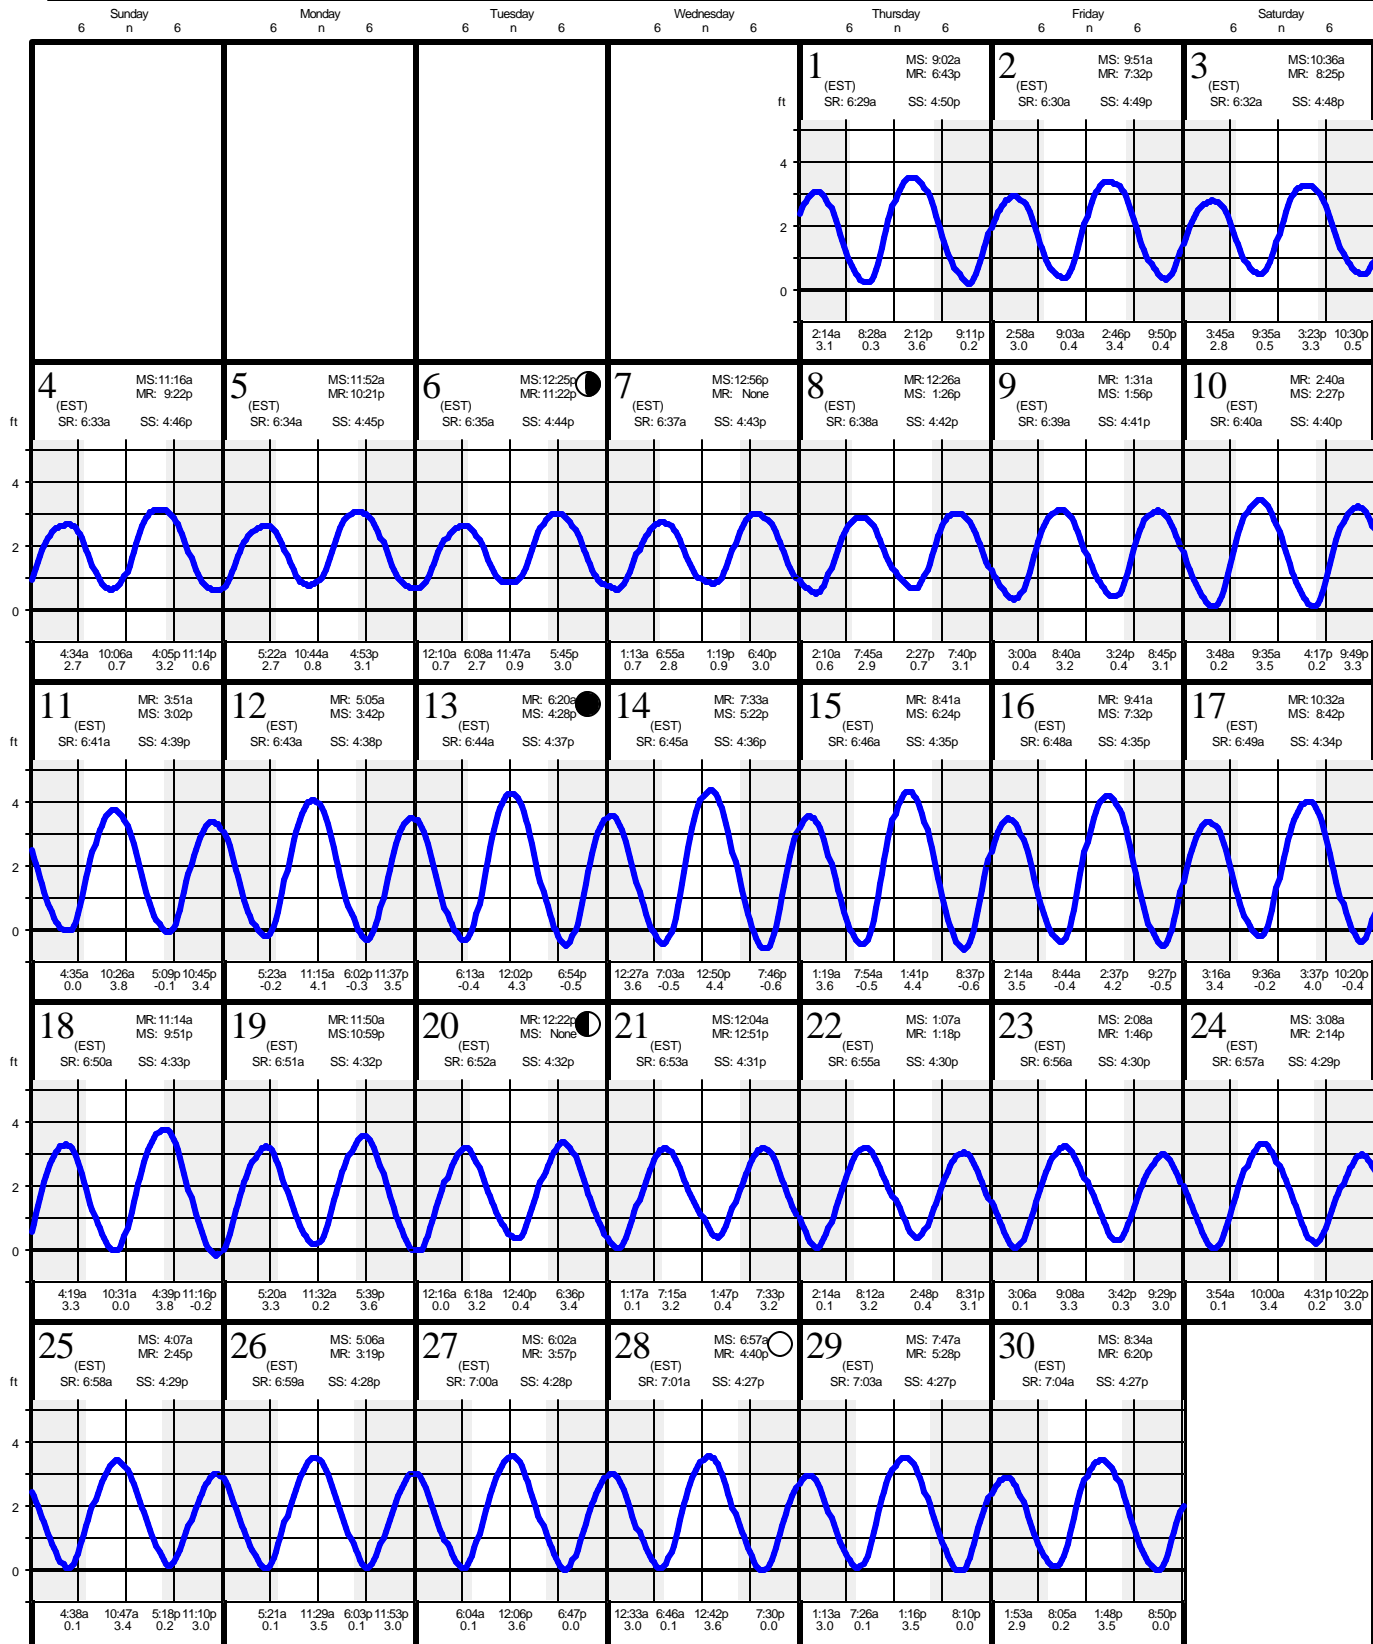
| Sunday 6 n 6 | Monday 6 n 6 | Tuesday 6 n 6 | Wednesday 6 n 6 | Thursday 6 n 6 | Friday 6 n 6 | Saturday 6 n 6 |
|---|---|---|---|---|---|---|
| | | | | 1 (EST) MS: 9:02a MR: 6:43p SR: 6:29a SS: 4:50p | 2 (EST) MS: 9:51a MR: 7:32p SR: 6:30a SS: 4:49p | 3 (EST) MS:10:36a MR: 8:25p SR: 6:32a SS: 4:48p |
| | | | | 2:14a 3.1 8:28a 0.3 2:12p 3.6 9:11p 0.2 | 2:58a 3.0 9:03a 0.4 2:46p 3.4 9:50p 0.4 | 3:45a 2.8 9:35a 0.5 3:23p 3.3 10:30p 0.5 |
| 4 (EST) MS:11:16a MR: 9:22p SR: 6:33a SS: 4:46p | 5 (EST) MS:11:52a MR:10:21p SR: 6:34a SS: 4:45p | 6 (EST) MS:12:25p MR:11:22p SR: 6:35a SS: 4:44p | 7 (EST) MS:12:56p MR: None SR: 6:37a SS: 4:43p | 8 (EST) MR:12:26a MS: 1:26p SR: 6:38a SS: 4:42p | 9 (EST) MR: 1:31a MS: 1:56p SR: 6:39a SS: 4:41p | 10 (EST) MR: 2:40a MS: 2:27p SR: 6:40a SS: 4:40p |
| 4:34a 2.7 10:06a 0.7 4:05p 3.2 11:14p 0.6 | 5:22a 2.7 10:44a 0.8 4:53p 3.1 | 12:10a 0.7 6:08a 2.7 11:47a 0.9 5:45p 3.0 | 1:13a 0.7 6:55a 2.8 1:19p 0.9 6:40p 3.0 | 2:10a 0.6 7:45a 2.9 2:27p 0.7 7:40p 3.1 | 3:00a 0.4 8:40a 3.2 3:24p 0.4 8:45p 3.1 | 3:48a 0.2 9:35a 3.5 4:17p 0.2 9:49p 3.3 |
| 11 (EST) MR: 3:51a MS: 3:02p SR: 6:41a SS: 4:39p | 12 (EST) MR: 5:05a MS: 3:42p SR: 6:43a SS: 4:38p | 13 (EST) MR: 6:20a MS: 4:28p SR: 6:44a SS: 4:37p | 14 (EST) MR: 7:33a MS: 5:22p SR: 6:45a SS: 4:36p | 15 (EST) MR: 8:41a MS: 6:24p SR: 6:46a SS: 4:35p | 16 (EST) MR: 9:41a MS: 7:32p SR: 6:48a SS: 4:35p | 17 (EST) MR:10:32a MS: 8:42p SR: 6:49a SS: 4:34p |
| 4:35a 0.0 10:26a 3.8 5:09p -0.1 10:45p 3.4 | 5:23a -0.2 11:15a 4.1 6:02p -0.3 11:37p 3.5 | 6:13a -0.4 12:02p 4.3 6:54p -0.5 | 12:27a 3.6 7:03a -0.5 12:50p 4.4 7:46p -0.6 | 1:19a 3.6 7:54a -0.5 1:41p 4.4 8:37p -0.6 | 2:14a 3.5 8:44a -0.4 2:37p 4.2 9:27p -0.5 | 3:16a 3.4 9:36a -0.2 3:37p 4.0 10:20p -0.4 |
| 18 (EST) MR:11:14a MS: 9:51p SR: 6:50a SS: 4:33p | 19 (EST) MR:11:50a MS:10:59p SR: 6:51a SS: 4:32p | 20 (EST) MR:12:22p MS: None SR: 6:52a SS: 4:32p | 21 (EST) MS:12:04a MR:12:51p SR: 6:53a SS: 4:31p | 22 (EST) MS: 1:07a MR: 1:18p SR: 6:55a SS: 4:30p | 23 (EST) MS: 2:08a MR: 1:46p SR: 6:56a SS: 4:30p | 24 (EST) MS: 3:08a MR: 2:14p SR: 6:57a SS: 4:29p |
| 4:19a 3.3 10:31a 0.0 4:39p 3.8 11:16p -0.2 | 5:20a 3.3 11:32a 0.2 5:39p 3.6 | 12:16a 0.0 6:18a 3.2 12:40p 0.4 6:36p 3.4 | 1:17a 0.1 7:15a 3.2 1:47p 0.4 7:33p 3.2 | 2:14a 0.1 8:12a 3.2 2:48p 0.4 8:31p 3.1 | 3:06a 0.1 9:08a 3.3 3:42p 0.3 9:29p 3.0 | 3:54a 0.1 10:00a 3.4 4:31p 0.2 10:22p 3.0 |
| 25 (EST) MS: 4:07a MR: 2:45p SR: 6:58a SS: 4:29p | 26 (EST) MS: 5:06a MR: 3:19p SR: 6:59a SS: 4:28p | 27 (EST) MS: 6:02a MR: 3:57p SR: 7:00a SS: 4:28p | 28 (EST) MS: 6:57a MR: 4:40p SR: 7:01a SS: 4:27p | 29 (EST) MS: 7:47a MR: 5:28p SR: 7:03a SS: 4:27p | 30 (EST) MS: 8:34a MR: 6:20p SR: 7:04a SS: 4:27p | |
| 4:38a 0.1 10:47a 3.4 5:18p 0.2 11:10p 3.0 | 5:21a 0.1 11:29a 3.5 6:03p 0.1 11:53p 3.0 | 6:04a 0.1 12:06p 3.6 6:47p 0.0 | 12:33a 3.0 6:46a 0.1 12:42p 3.6 7:30p 0.0 | 1:13a 3.0 7:26a 0.1 1:16p 3.5 8:10p 0.0 | 1:53a 2.9 8:05a 0.2 1:48p 3.5 8:50p 0.0 | |

ft 4 2 0